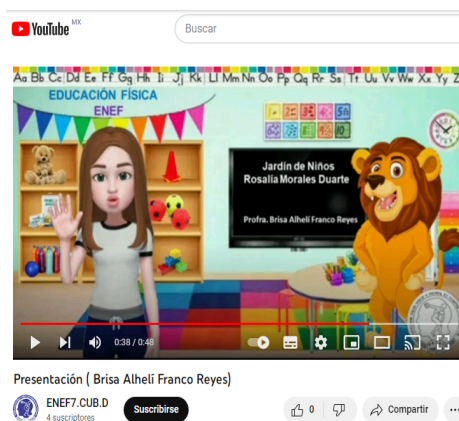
YouTube MX

Buscar

Aa Bb Cc Dd Ee Ff Gg Hh Ii Jj Kk Ll Mm Nn Ñn Oo Pp Qq Rr Ss Tt Uu Vv Ww Xx Yy Zz

EDUCACIÓN FÍSICA
ENEF

Jardín de Niños
Rosalía Morales Duarte

Profra. Brisa Alhelí Franco Reyes

0:38 / 0:48

Presentación ( Brisa Alhelí Franco Reyes)

ENEF7.CUB.D
4 suscriptores

Suscribirse

0

Compartir

...